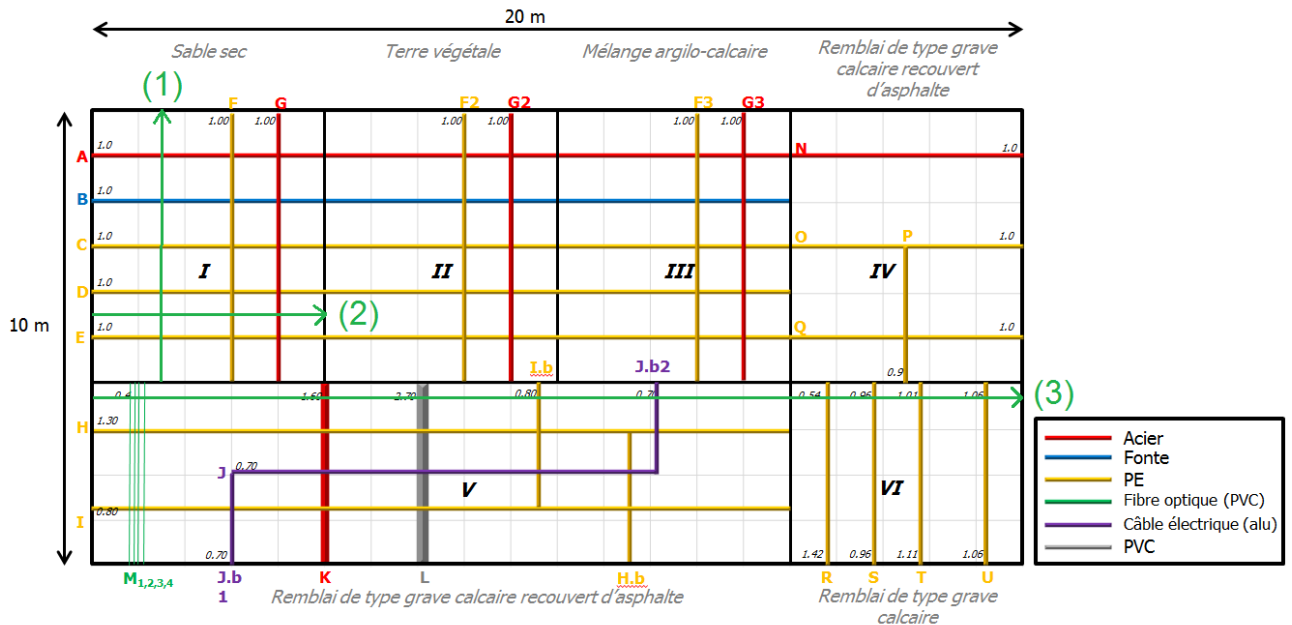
20 m

Sable sec
Terre végétale
Mélange argilo-calcaire
Remblai de type grave calcaire recouvert d'asphalte

(1)
F G F2 G2 F3 G3
1.00 1.00 1.00 1.00 1.00 1.00

A 1.0 N 1.0
B 1.0
C 1.0 O P 1.0
D 1.0
E 1.0 Q 1.0
(2)

I II III IV

10 m

I.b J.b2
0.9
0.6 1.60 2.70 0.80 0.70 0.54 0.96 1.01 1.06
(3)
H 1.30
J 0.70
V VI
I 0.80
0.70 1.42 0.96 1.11 1.06

M$_{1,2,3,4}$ J.b 1 K L H.b R S T U

Remblai de type grave calcaire recouvert d'asphalte
Remblai de type grave calcaire

Acier
Fonte
PE
Fibre optique (PVC)
Câble électrique (alu)
PVC